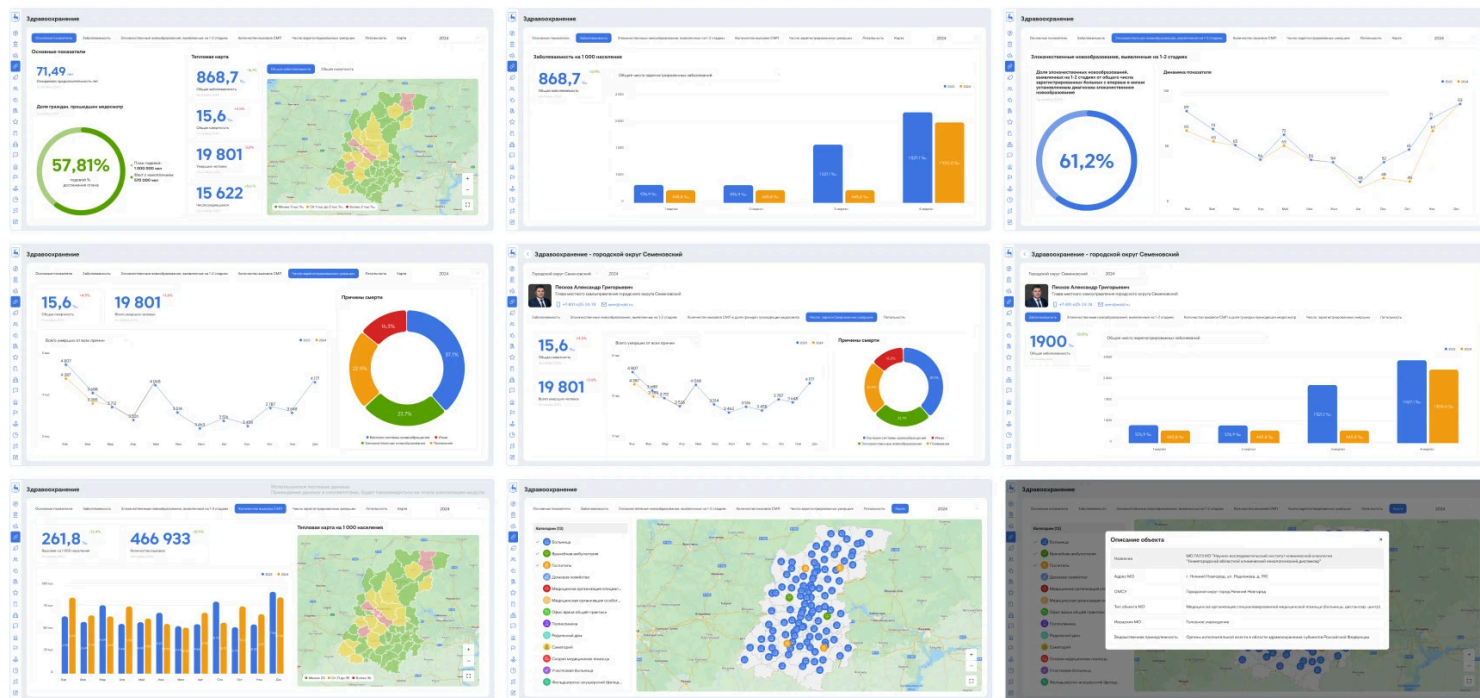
Здравоохранение

Основные показатели

71,49

Доля граждан, прошедших медосмотр

57,81%

Тепловая карта

868,7

15,6

19 801

15 622

2024

Заболеваемость на 1 000 населения

868,7

Общее число зарегистрированных заболеваний

Злокачественные новообразования, выявленные на 1-2 стадиях

61,2%

Динамика показателя

Здравоохранение

15,6

19 801

Причины смерти

Здравоохранение - городской округ Семеновский

Пехов Александр Григорьевич

15,6

19 801

Причины смерти

Здравоохранение - городской округ Семеновский

Пехов Александр Григорьевич

1900

Здравоохранение

261,8

466 933

Тепловая карта на 1 000 населения

Здравоохранение

Категории

Больница

Врачебная амбулатория

Поликлиника

Домовое хозяйство

Медицинская организация

Медицинская организация

Офис врача общей практики

Поликлиника

Родильный дом

Санаторий

Скорая медицинская помощь

Участковая больница

Фельдшерско-акушерский пункт

Здравоохранение

Описание объекта

Название

Адрес МО

ОМСУ

Тип объекта в МО

Профиль МО

Ведомственная принадлежность